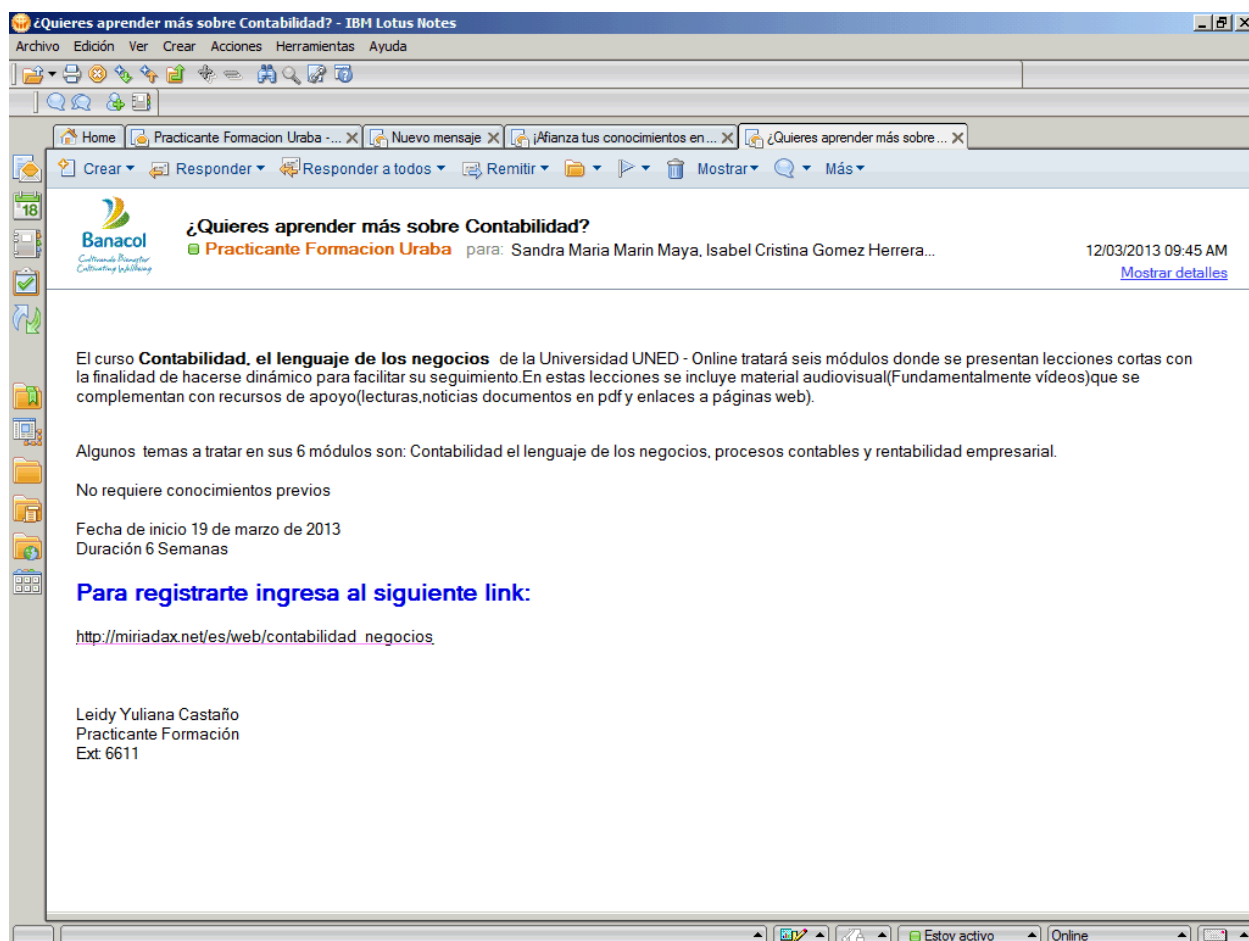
¿Quieres aprender más sobre Contabilidad? - IBM Lotus Notes

Archivo Edición Ver Crear Acciones Herramientas Ayuda

Home | Practicante Formacion Uraba - ... | Nuevo mensaje | ¡Afianza tus conocimientos en ... | ¿Quieres aprender más sobre ...

Crear ▾ Responder ▾ Responder a todos ▾ Remitir ▾ Mostrar ▾ Más ▾

Banacol
Cultivando Bienestar
Cultivating Wellbeing

¿Quieres aprender más sobre Contabilidad?
Practicante Formacion Uraba para: Sandra Maria Marin Maya, Isabel Cristina Gomez Herrera...
12/03/2013 09:45 AM
Mostrar detalles

El curso **Contabilidad, el lenguaje de los negocios** de la Universidad UNED - Online tratará seis módulos donde se presentan lecciones cortas con la finalidad de hacerse dinámico para facilitar su seguimiento.En estas lecciones se incluye material audiovisual(Fundamentalmente vídeos)que se complementan con recursos de apoyo(lecturas,noticias documentos en pdf y enlaces a páginas web).

Algunos temas a tratar en sus 6 módulos son: Contabilidad el lenguaje de los negocios, procesos contables y rentabilidad empresarial.

No requiere conocimientos previos

Fecha de inicio 19 de marzo de 2013
Duración 6 Semanas

Para registrarte ingresa al siguiente link:

http://miriadax.net/es/web/contabilidad_negocios

Leidy Yuliana Castaño
Practicante Formación
Ext 6611

Estoy activo
Online